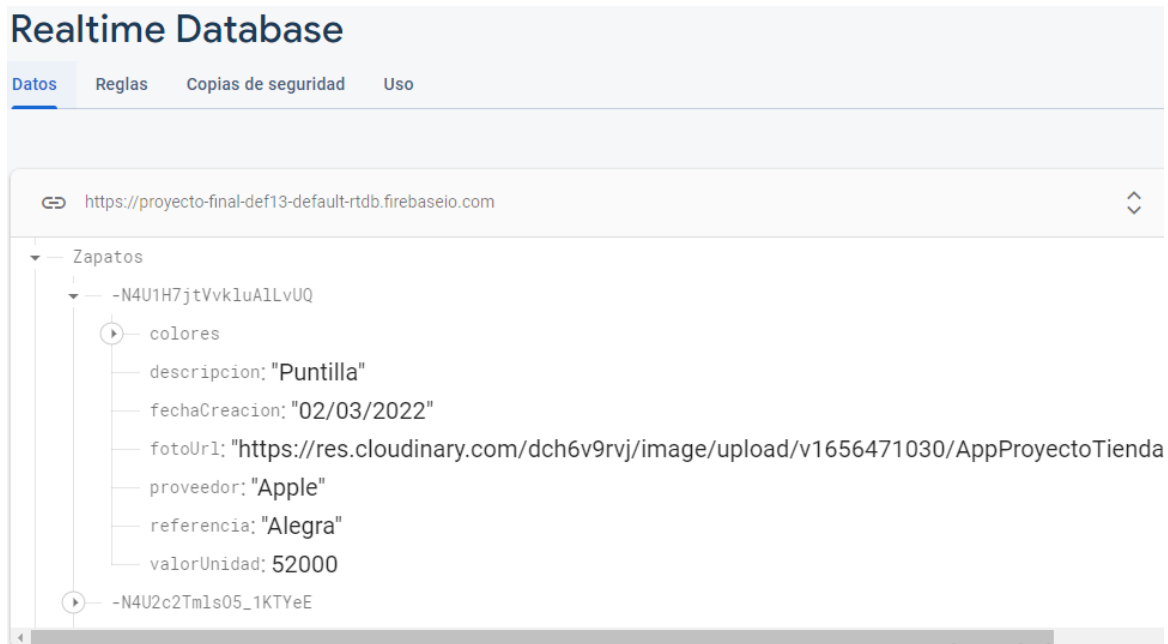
Realtime Database

Datos Reglas Copias de seguridad Uso

https://proyecto-final-def13-default-rtdb.firebaseio.com

Zapatos
-N4U1H7jtVvkluAlLvUQ
colores
descripcion: "Puntilla"
fechaCreacion: "02/03/2022"
fotoUrl: "https://res.cloudinary.com/dch6v9rvj/image/upload/v1656471030/AppProyectoTienda
proveedor: "Apple"
referencia: "Alegra"
valorUnidad: 52000
-N4U2c2Tmls05_1KTYeE